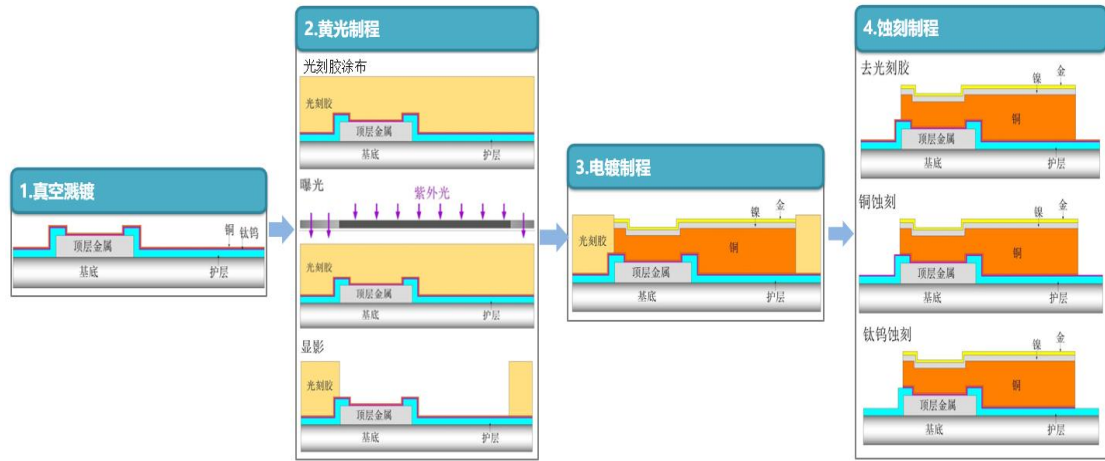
1.真空溅镀

铜
钛钨
顶层金属
基底
护层

2.黄光制程

光刻胶涂布
光刻胶
顶层金属
基底
护层

曝光
紫外光
光刻胶
顶层金属
基底
护层

显影
光刻胶
顶层金属
基底
护层

3.电镀制程

镍
金
光刻胶
铜
顶层金属
基底
护层

4.蚀刻制程

去光刻胶
镍
金
铜
顶层金属
基底
护层

铜蚀刻
镍
金
铜
顶层金属
基底
护层

钛钨蚀刻
镍
金
铜
顶层金属
基底
护层